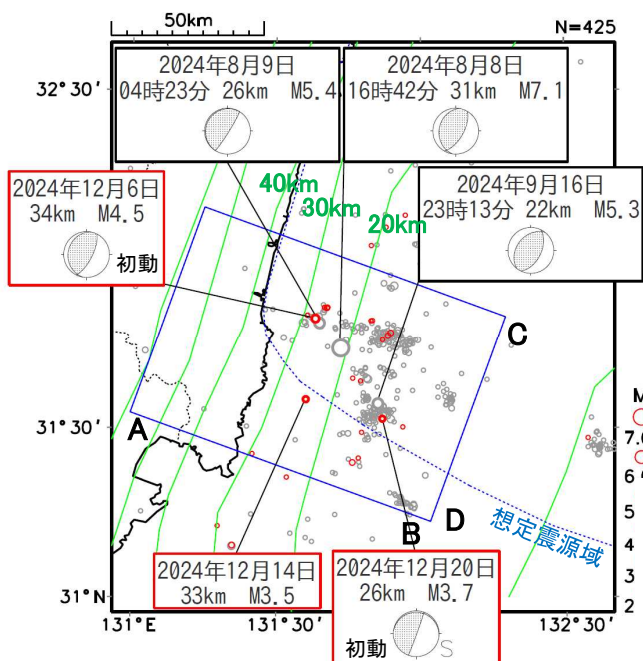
50km

N=425

32°30′

2024年8月9日
04時23分 26km M5.4

2024年8月8日
16時42分 31km M7.1

2024年12月6日
34km M4.5
初動

40km
30km
20km

2024年9月16日
23時13分 22km M5.3

C

31°30′

A

B

D

想定震源域

2024年12月14日
33km M3.5

2024年12月20日
26km M3.7
初動

31°N

131°E

131°30′

132°30′

M
7.0
6
5
4
3
2